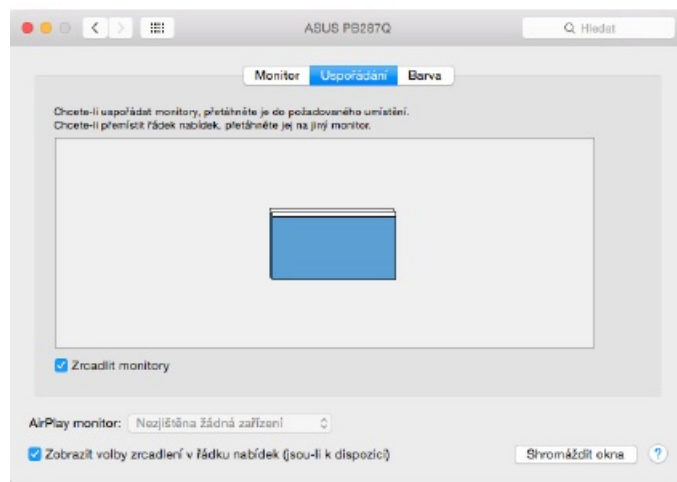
ASUS PB287Q

Hledat

Monitor | Uspořádání | Barva

Chcete-li uspořádat monitory, přetáhněte je do požadovaného umístění.
Chcete-li přemístit řádek nabídek, přetáhněte jej na jiný monitor.

Zrcadlit monitory

AirPlay monitor: Nezjištěna žádná zařízení

Zobrazit volby zrcadlení v řádku nabídek (jsou-li k dispozici)

Shromáždit okna

?